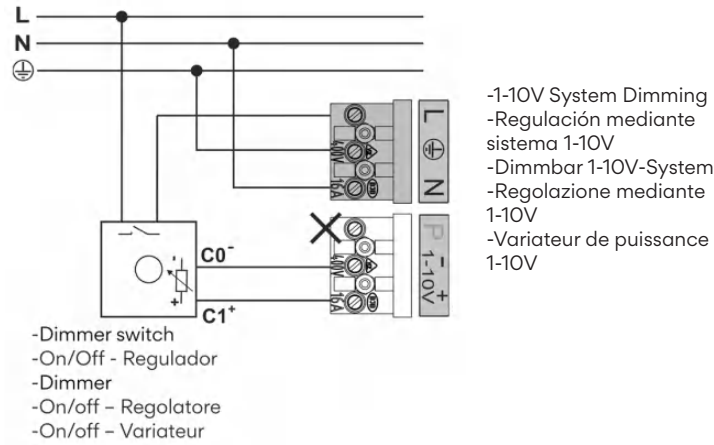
L
N
⏚

L
⏚
N

P
- +
1-10V

C0$^-$
C1$^+$

-1-10V System Dimming
-Regulación mediante sistema 1-10V
-Dimmbar 1-10V-System
-Regolazione mediante 1-10V
-Variateur de puissance 1-10V

-Dimmer switch
-On/Off - Regulador
-Dimmer
-On/off – Regolatore
-On/off – Variateur